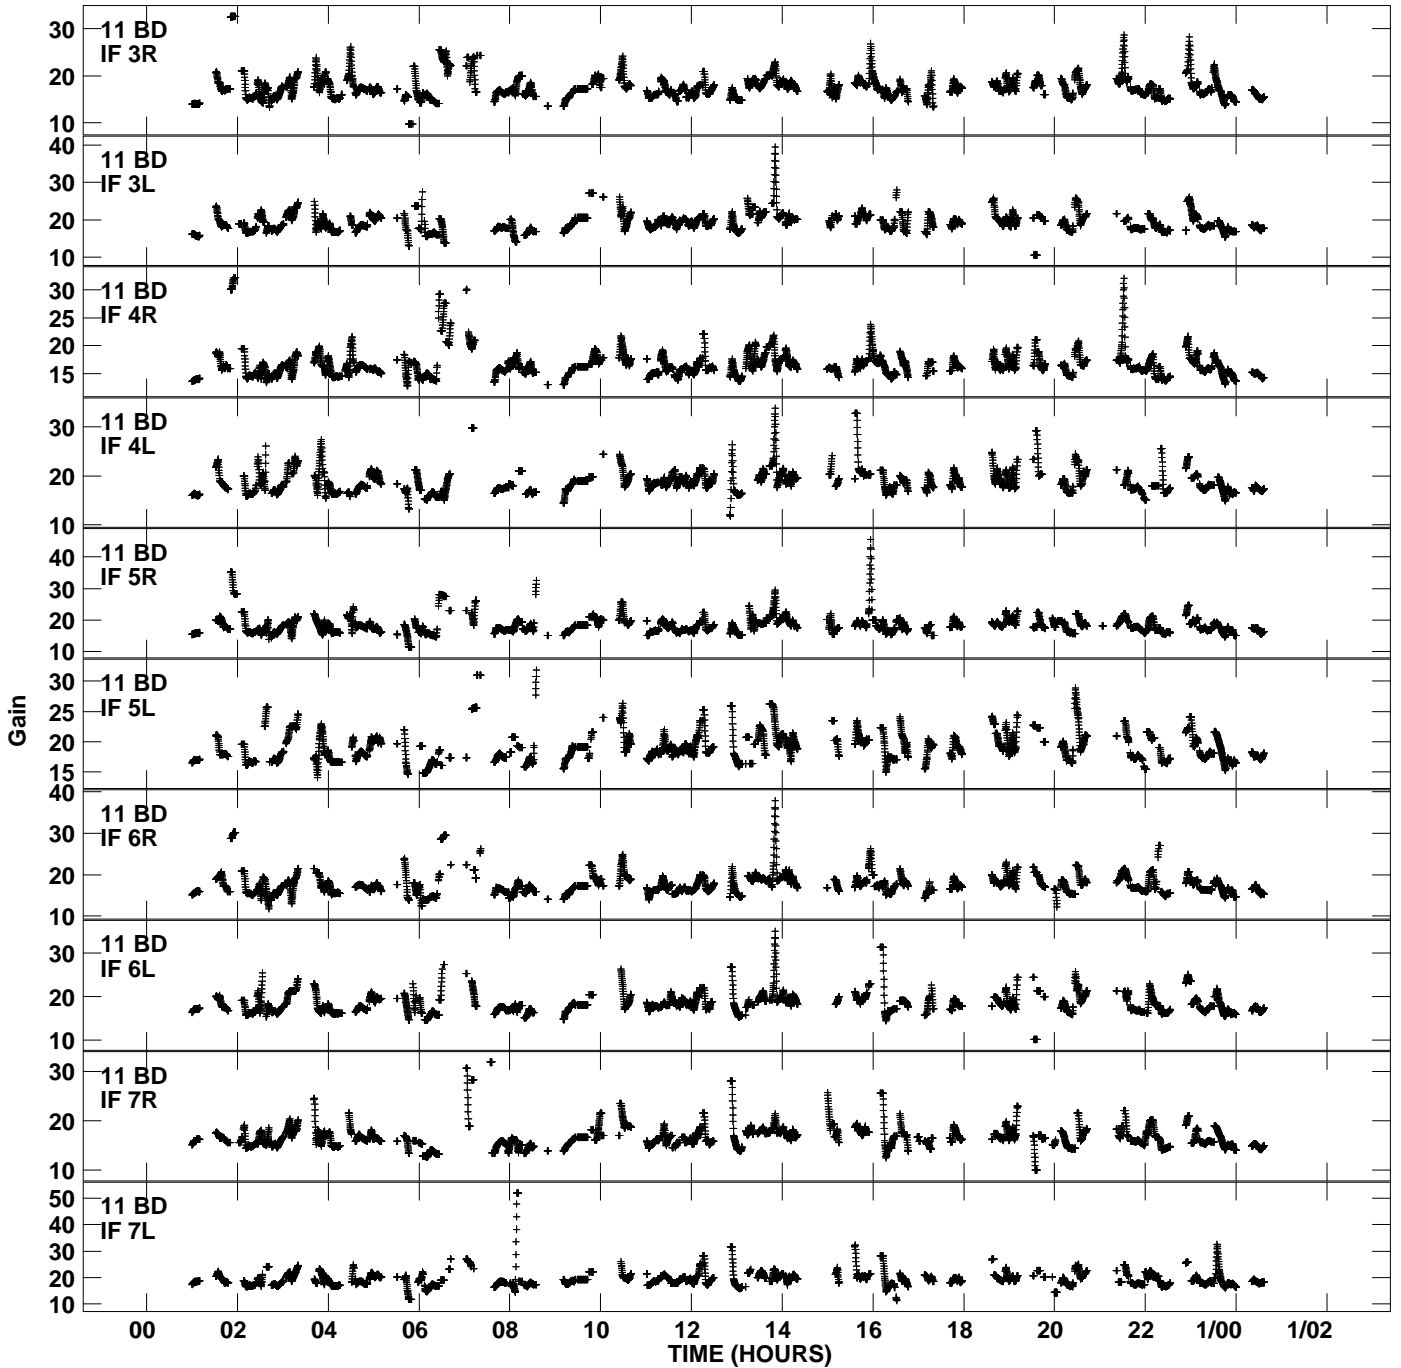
11 BD
IF 3R
30
20
10

11 BD
IF 3L
40
30
20
10

11 BD
IF 4R
30
25
20
15

11 BD
IF 4L
30
20
10

11 BD
IF 5R
40
30
20
10

11 BD
IF 5L
30
25
20
15

11 BD
IF 6R
40
30
20
10

11 BD
IF 6L
30
20
10

11 BD
IF 7R
30
20
10

11 BD
IF 7L
50
40
30
20
10

Gain

00 02 04 06 08 10 12 14 16 18 20 22 1/00 1/02
TIME (HOURS)